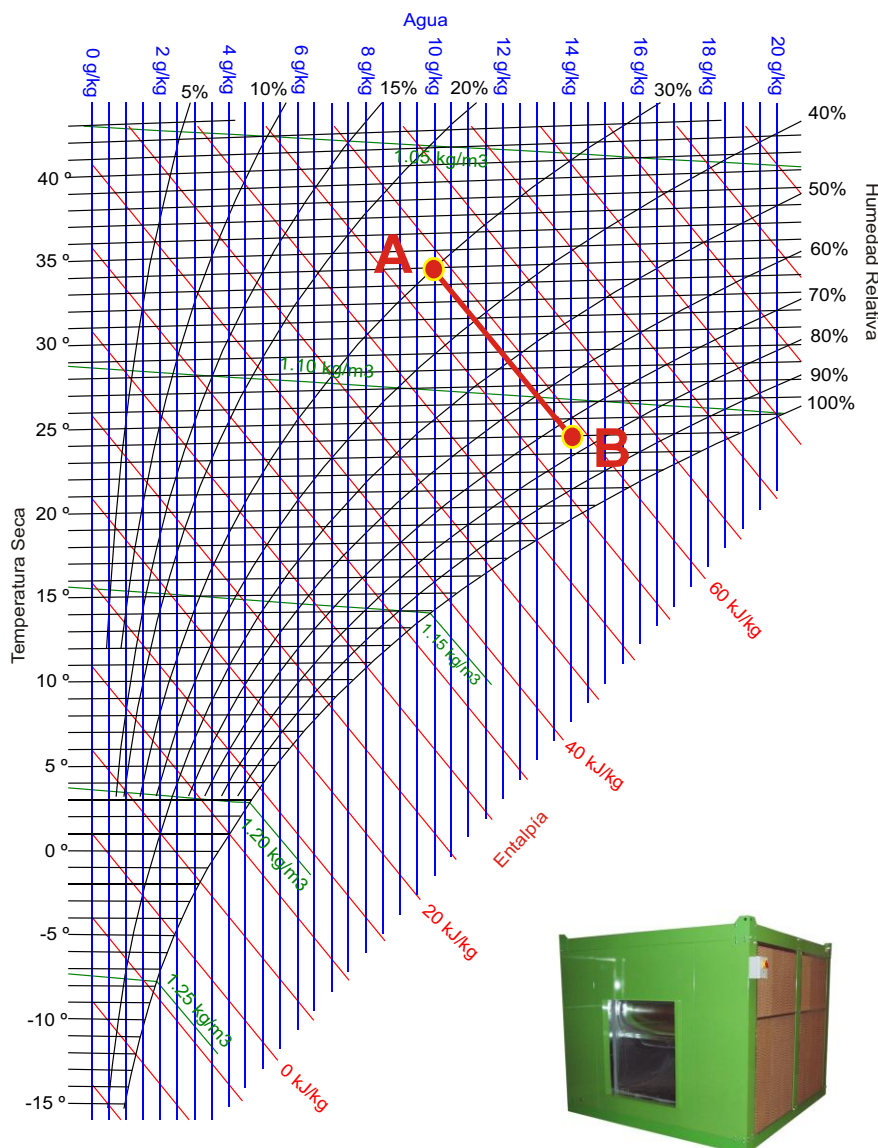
Agua

0 g/kg
2 g/kg
4 g/kg
6 g/kg
8 g/kg
10 g/kg
12 g/kg
14 g/kg
16 g/kg
18 g/kg
20 g/kg

5%
10%
15%
20%
30%
40%
50%
60%
70%
80%
90%
100%

Humedad Relativa

1.05 kg/m3
1.10 kg/m3
1.15 kg/m3
1.20 kg/m3
1.25 kg/m3

A
B

Temperatura Seca

40 º
35 º
30 º
25 º
20 º
15 º
10 º
5 º
0 º
-5 º
-10 º
-15 º

60 kJ/kg
40 kJ/kg
Entalpía
20 kJ/kg
0 kJ/kg